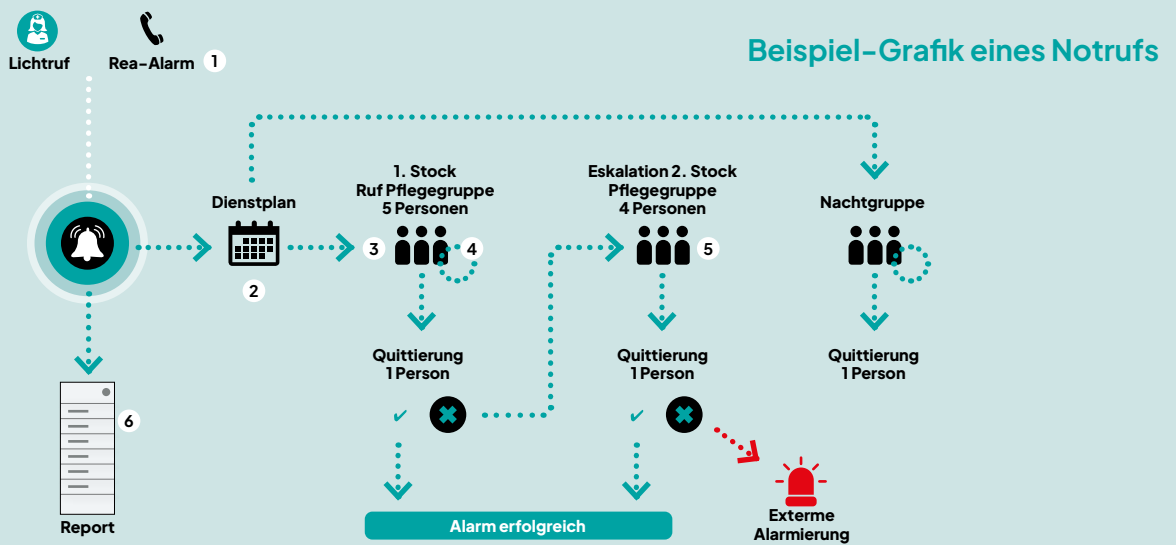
Lichtruf

Rea-Alarm 1

Beispiel-Grafik eines Notrufs

Dienstplan

2

1. Stock
Ruf Pflegegruppe
5 Personen

3

4

Quittierung
1 Person

Eskalation 2. Stock
Pflegegruppe
4 Personen

5

Quittierung
1 Person

Nachtgruppe

Quittierung
1 Person

6

Report

Alarm erfolgreich

Externe
Alarmierung